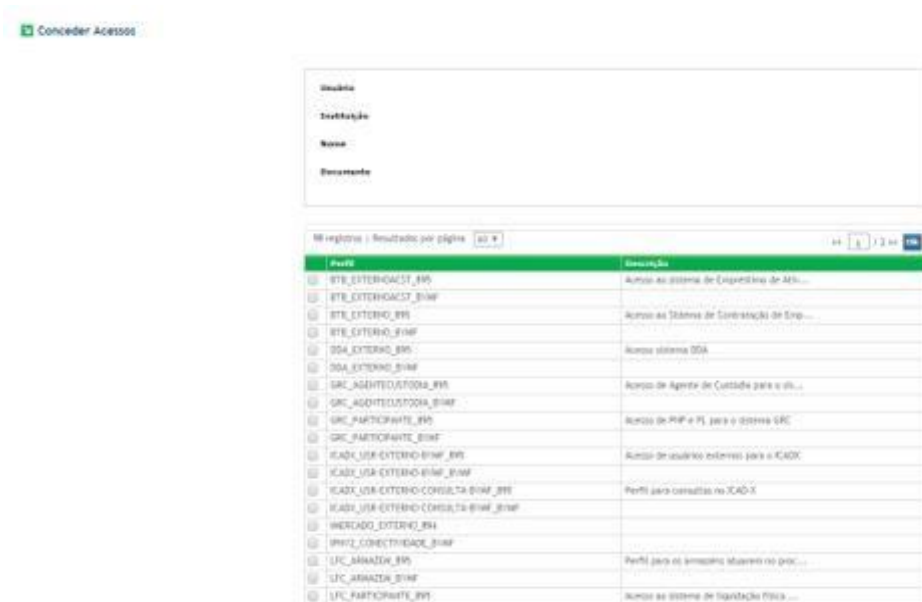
Conceder Acessos

Usuário

Instituição

Nome

Documento

98 registros | Resultados por página 50

|< 1 / 2 >| OK

| Perfil | Descrição |
|---|---|
| BTB_EXTERNOACST_B95 | Acesso ao sistema de Empréstimo de Ati... |
| BTB_EXTERNOACST_B1NF | |
| BTB_EXTERNO_B95 | Acesso ao Sistema de Contratação de Emp... |
| BTB_EXTERNO_B1NF | |
| DDA_EXTERNO_B95 | Acesso sistema DDA |
| DDA_EXTERNO_B1NF | |
| GRC_AGENTECUSTODIA_B95 | Acesso de Agente de Custódia para o sis... |
| GRC_AGENTECUSTODIA_B1NF | |
| GRC_PARTICIPANTE_B95 | Acesso de PNP e PL para o sistema GRC |
| GRC_PARTICIPANTE_B1NF | |
| ICADX_USR-EXTERNO-B1NF_B95 | Acesso de usuários externos para o ICADX |
| ICADX_USR-EXTERNO-B1NF_B1NF | |
| ICADX_USR-EXTERNO-CONSULTA-B1NF_B95 | Perfil para consultas no ICAD-X |
| ICADX_USR-EXTERNO-CONSULTA-B1NF_B1NF | |
| MERCADO_EXTERNO_B94 | |
| IPN72_CONECTIVIDADE_B1NF | |
| LFC_ARMAZEM_B95 | Perfil para os armazéns situaram no proc... |
| LFC_ARMAZEM_B1NF | |
| LFC_PARTICIPANTE_B95 | Acesso ao sistema de liquidação Física ... |